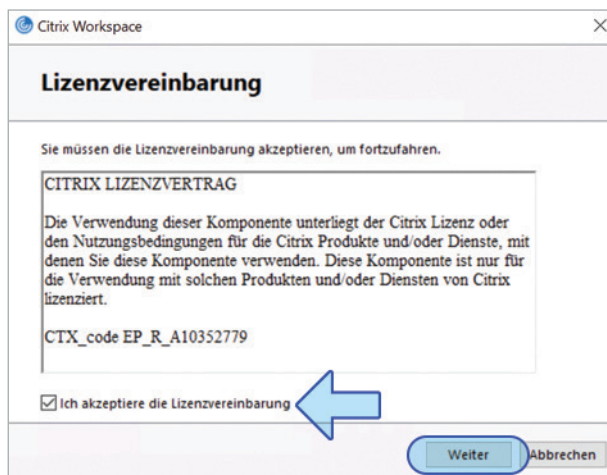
Citrix Workspace

×

Lizenzvereinbarung

Sie müssen die Lizenzvereinbarung akzeptieren, um fortzufahren.

CITRIX LIZENZVERTRAG

Die Verwendung dieser Komponente unterliegt der Citrix Lizenz oder den Nutzungsbedingungen für die Citrix Produkte und/oder Dienste, mit denen Sie diese Komponente verwenden. Diese Komponente ist nur für die Verwendung mit solchen Produkten und/oder Diensten von Citrix lizenziert.

CTX_code EP_R_A10352779

☑ Ich akzeptiere die Lizenzvereinbarung

Weiter

Abbrechen